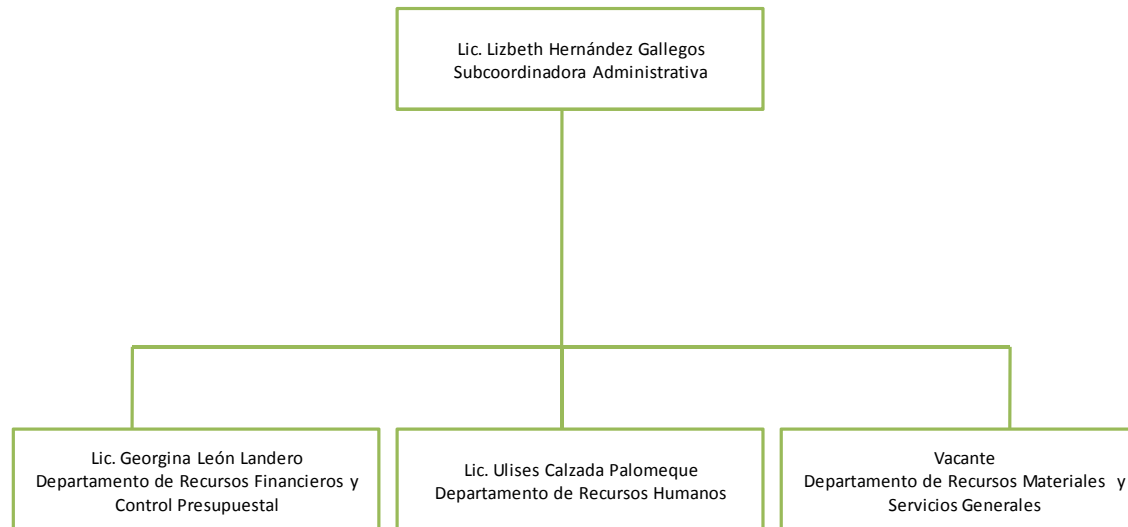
Lic. Lizbeth Hernández Gallegos
Subcoordinadora Administrativa

Lic. Georgina León Landero
Departamento de Recursos Financieros y Control Presupuestal

Lic. Ulises Calzada Palomeque
Departamento de Recursos Humanos

Vacante
Departamento de Recursos Materiales y Servicios Generales